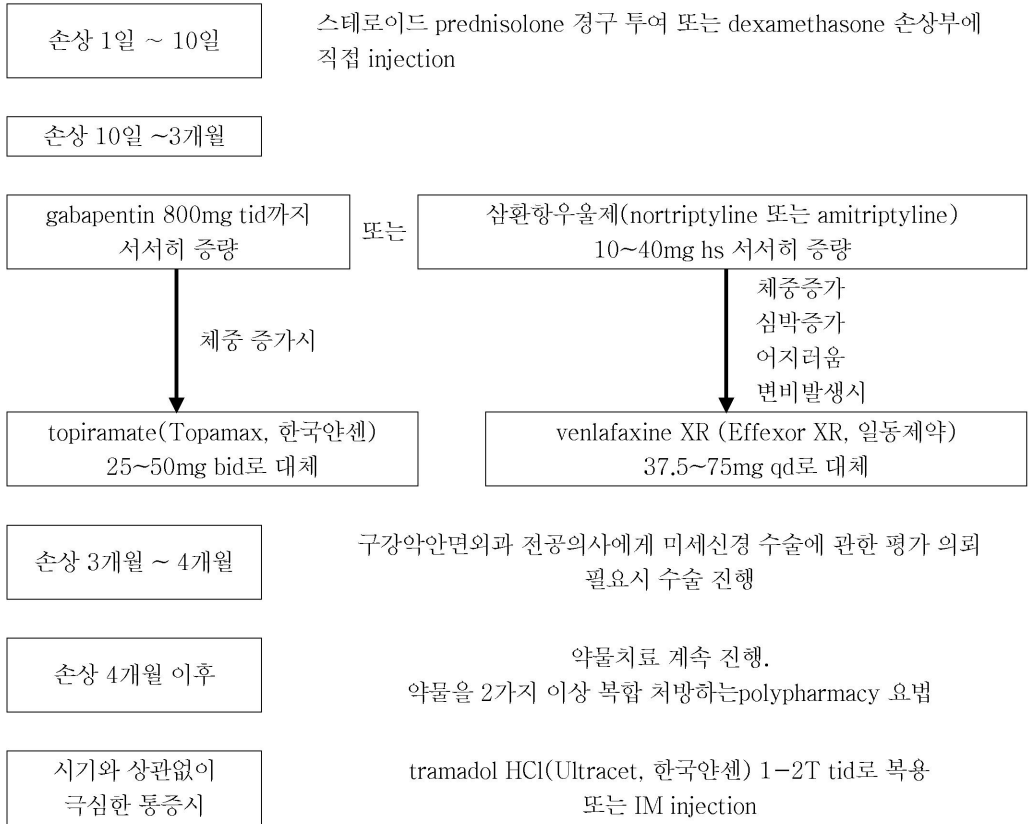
손상 1일 ~ 10일

스테로이드 prednisolone 경구 투여 또는 dexamethasone 손상부에 직접 injection

손상 10일 ~3개월

gabapentin 800mg tid까지 서서히 증량

또는

삼환항우울제(nortriptyline 또는 amitriptyline) 10~40mg hs 서서히 증량

체중 증가시

체중증가
심박증가
어지러움
변비발생시

topiramate(Topamax, 한국얀센) 25~50mg bid로 대체

venlafaxine XR (Effexor XR, 일동제약) 37.5~75mg qd로 대체

손상 3개월 ~ 4개월

구강악안면외과 전공의사에게 미세신경 수술에 관한 평가 의뢰
필요시 수술 진행

손상 4개월 이후

약물치료 계속 진행.
약물을 2가지 이상 복합 처방하는polypharmacy 요법

시기와 상관없이 극심한 통증시

tramadol HCl(Ultracet, 한국얀센) 1-2T tid로 복용
또는 IM injection